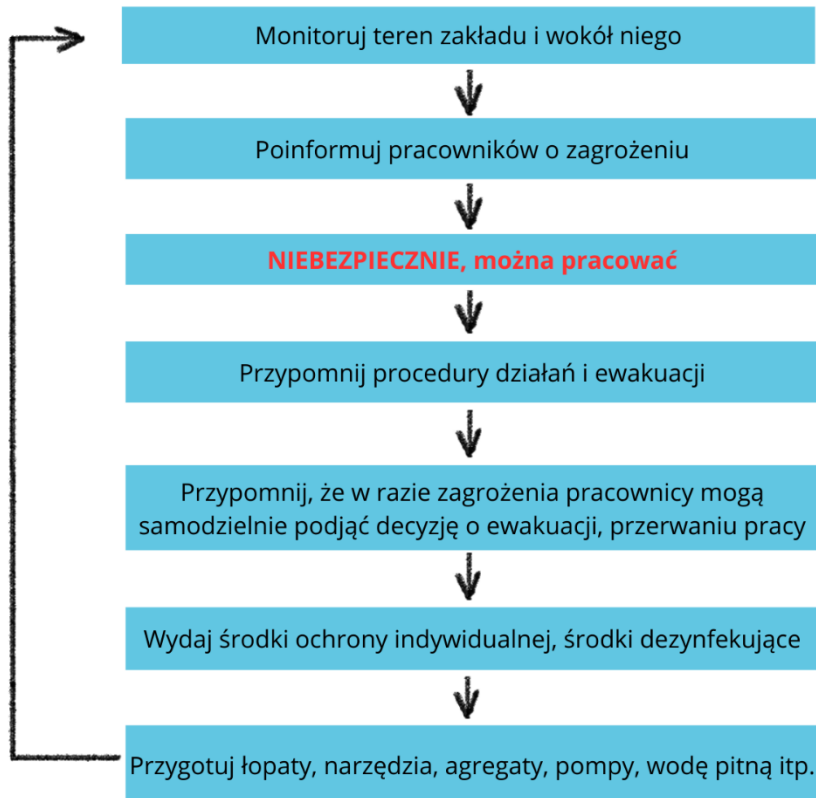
Monitoruj teren zakładu i wokół niego

Poinformuj pracowników o zagrożeniu

NIEBEZPIECZNIE, można pracować

Przypomnij procedury działań i ewakuacji

Przypomnij, że w razie zagrożenia pracownicy mogą samodzielnie podjąć decyzję o ewakuacji, przerwaniu pracy

Wydaj środki ochrony indywidualnej, środki dezynfekujące

Przygotuj łopaty, narzędzia, agregaty, pompy, wodę pitną itp.